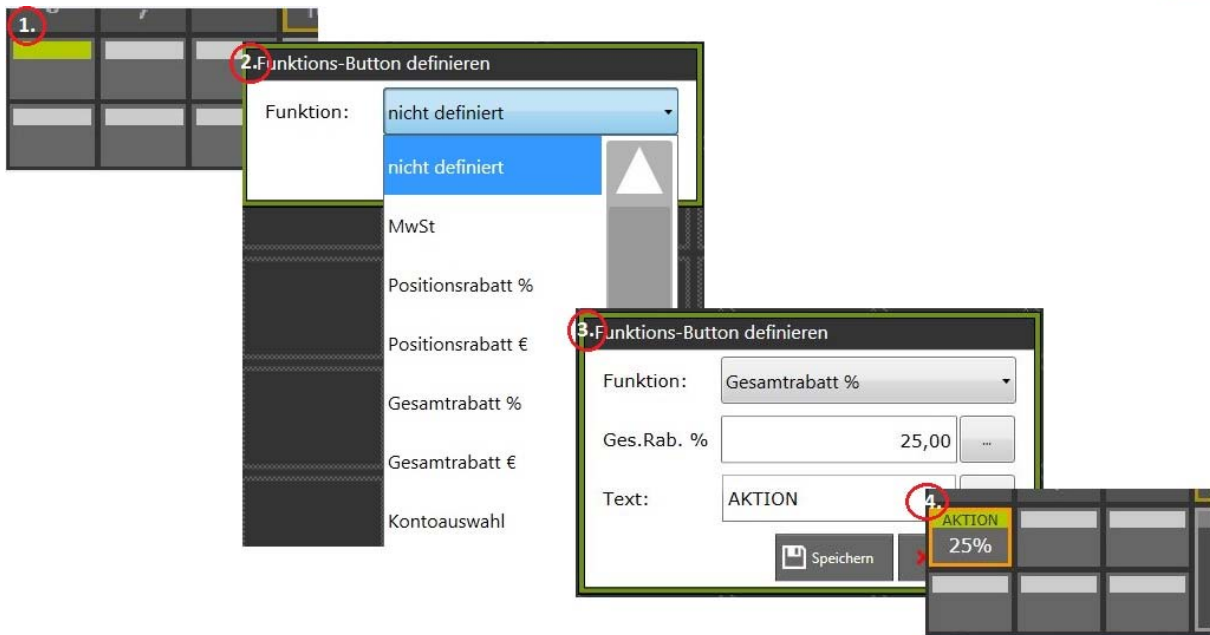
1.

2. Funktions-Button definieren

Funktion: nicht definiert

nicht definiert

MwSt

Positionsrabatt %

Positionsrabatt €

Gesamtrabatt %

Gesamtrabatt €

Kontoauswahl

3. Funktions-Button definieren

Funktion: Gesamtrabatt %

Ges.Rab. % 25,00 ...

Text: AKTION

Speichern

4.

AKTION
25%